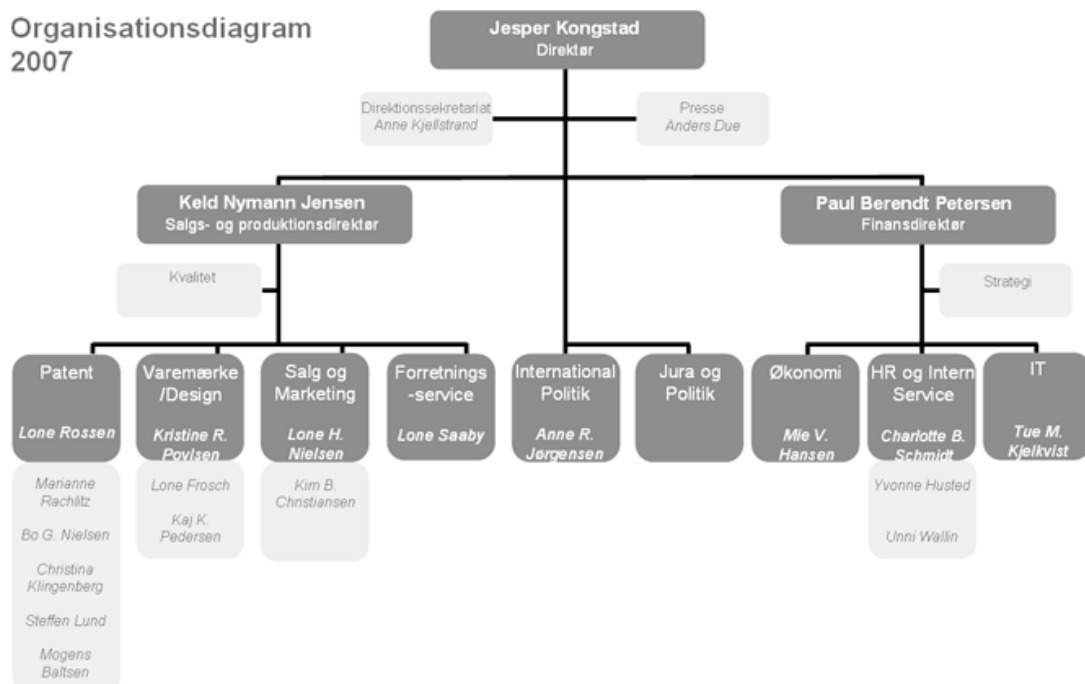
Organisationsdiagram 2007

Jesper Kongstad
Direktør

Direktionssekretariat
Anne Kjellstrand

Presse
Anders Due

Keld Nymann Jensen
Salgs- og produktionsdirektør

Paul Berendt Petersen
Finansdirektør

Kvalitet

Strategi

Patent
Lone Rossen

Marianne Rachlitz
Bo G. Nielsen
Christina Klingenberg
Steffen Lund
Mogens Baltsen

Varemærke /Design
Kristine R. Povlsen

Lone Frosch
Kaj K. Pedersen

Salg og Marketing
Lone H. Nielsen

Kim B. Christiansen

Forretnings -service
Lone Saaby

International Politik
Anne R. Jørgensen

Jura og Politik

Økonomi
Mie V. Hansen

HR og Intern Service
Charlotte B. Schmidt

Yvonne Husted
Unni Wallin

IT
Tue M. Kjelkvist